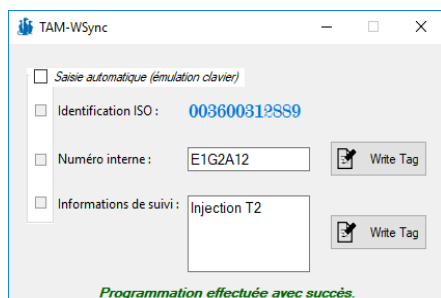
TAM-WSync

Saisie automatique (émulation clavier)

Identification ISO : 003600312889

Numéro interne : E1G2A12 Write Tag

Informations de suivi : Injection T2 Write Tag

Programmation effectuée avec succès.